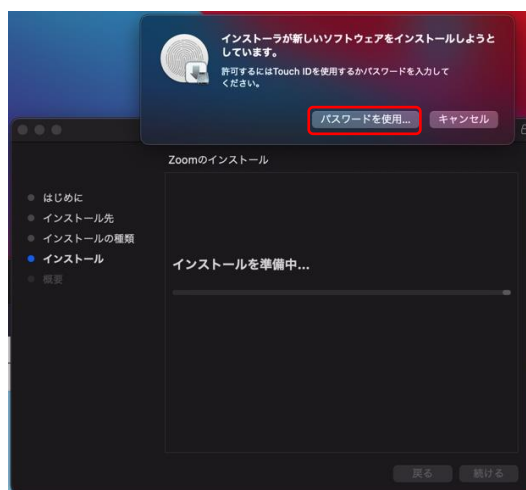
インストーラが新しいソフトウェアをインストールしようとしています。

許可するにはTouch IDを使用するかパスワードを入力してください。

パスワードを使用...

キャンセル

Zoomのインストール

はじめに
インストール先
インストールの種類
インストール
概要

インストールを準備中...

戻る
続ける